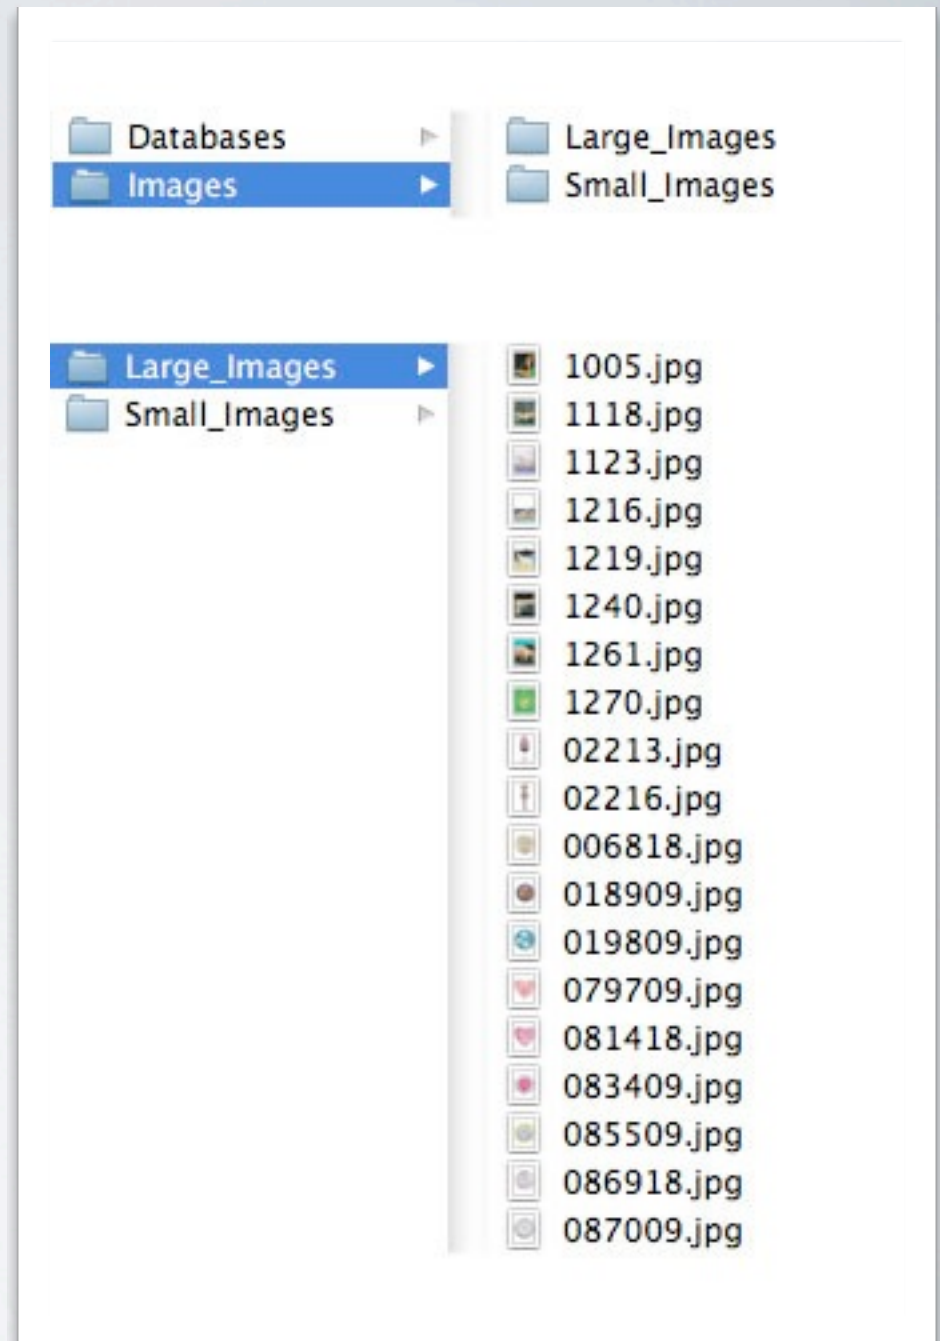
Databases
Images

Large_Images
Small_Images

Large_Images
Small_Images

1005.jpg
1118.jpg
1123.jpg
1216.jpg
1219.jpg
1240.jpg
1261.jpg
1270.jpg
02213.jpg
02216.jpg
006818.jpg
018909.jpg
019809.jpg
079709.jpg
081418.jpg
083409.jpg
085509.jpg
086918.jpg
087009.jpg